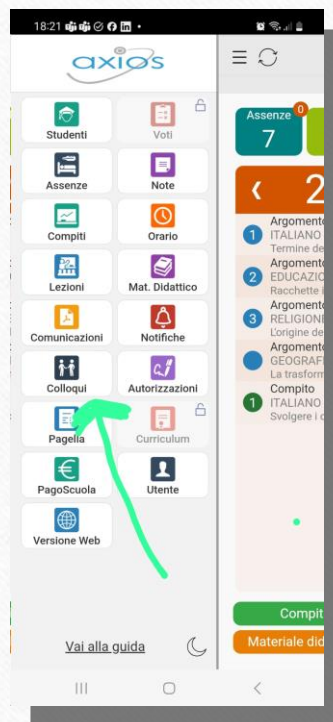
18:21

axios

Studenti
Voti
Assenze
Note
Compiti
Orario
Lezioni
Mat. Didattico
Comunicazioni
Notifiche
Colloqui
Autorizzazioni
Pagella
Curriculum
PagoScuola
Utente
Versione Web

Vai alla guida

Assenze 0
7

‹ 2

1 Argomento
ITALIANO
Termine de

2 Argomento
EDUCAZIO
Racchette

3 Argomento
RELIGIONE
L'origine de

Argomento
GEOGRAF
La trasform

1 Compito
ITALIANO
Svolgere i c

Compit
Materiale did